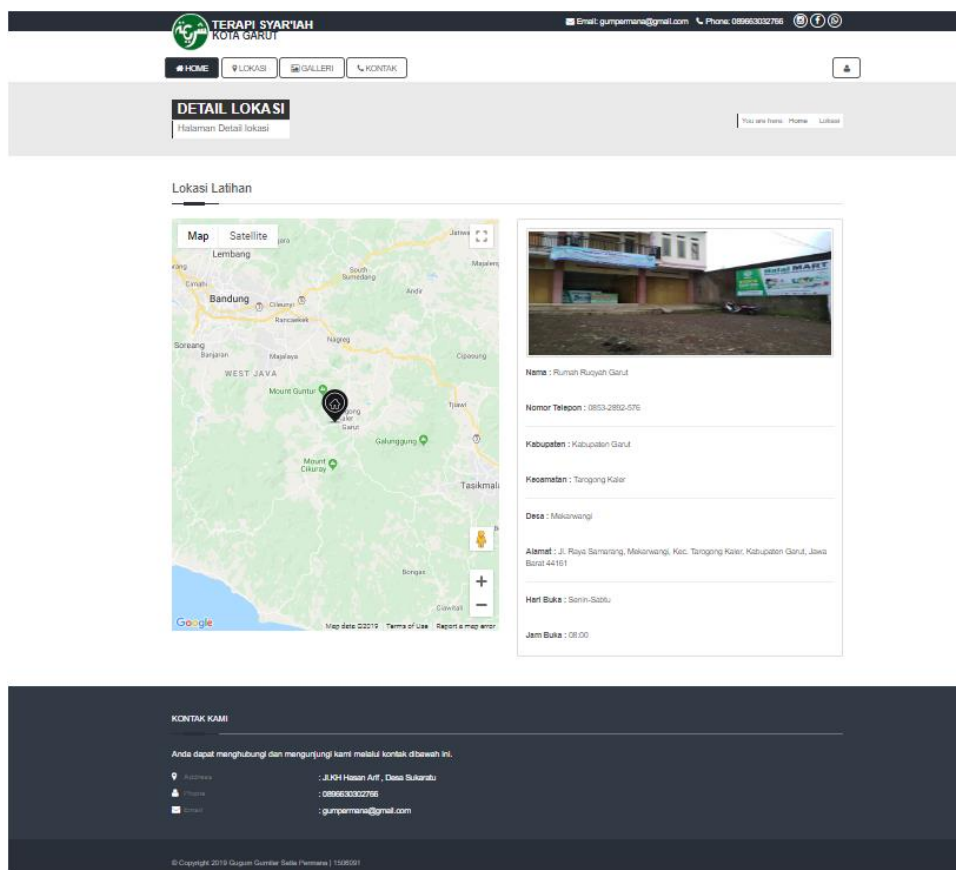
TERAPI SYAR'IAH
KOTA GARUT

Email: gumpermana@gmail.com Phone: 089663032766

HOME LOKASI GALLERI KONTAK

DETAIL LOKASI
Halaman Detail lokasi

You are here: Home Lokasi

Lokasi Latihan

Map Satellite
Lembang
Cimahi
South Sumedang
Bandung
Cileunyi
Rancaekek
Nagreg
Soreang
Banjaran
Majalaya
Cipeundeuy
WEST JAVA
Mount Guntur
Tarogong Kaler
Garut
Tjiawi
Galunggung
Mount Cikuray
Tasikmala
Bungbulang
Cikelet
Google
Map data ©2019 Terms of Use Report a map error

Nama : Rumah Ruqyah Garut

Nomor Telepon : 0853-2892-576

Kabupaten : Kabupaten Garut

Kecamatan : Tarogong Kaler

Desa : Mekarwangi

Alamat : Jl. Raya Samarang, Mekarwangi, Kec. Tarogong Kaler, Kabupaten Garut, Jawa Barat 44161

Hari Buka : Senin-Sabtu

Jam Buka : 08.00

KONTAK KAMI

Anda dapat menghubungi dan mengunjungi kami melalui kontak dibawah ini.

Address : Jl.KH Hasan Arif , Desa Sukaratu
Phone : 089663032766
Email : gumpermana@gmail.com

© Copyright 2019 Gugum Gumilar Setia Permana | 1506091